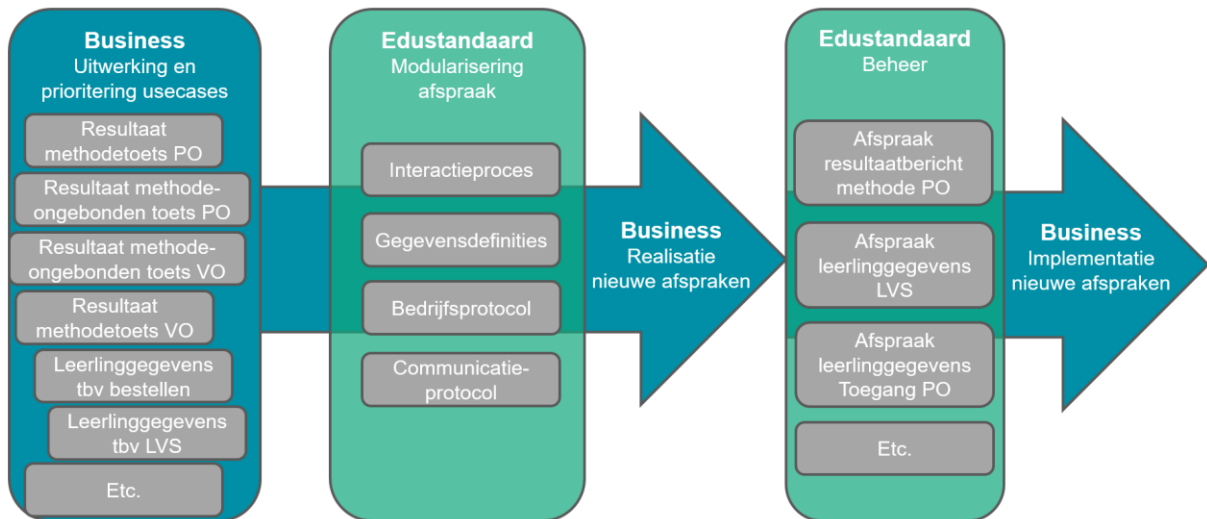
Business
Uitwerking en prioritering usecases

Resultaat methodetoets PO

Resultaat methode-ongebonden toets PO

Resultaat methode-ongebonden toets VO

Resultaat methodetoets VO

Leerlinggegevens tbv bestellen

Leerlinggegevens tbv LVS

Etc.

Edustandaard
Modularisering afspraak

Interactieproces

Gegevensdefinities

Bedrijfsprotocol

Communicatie-protocol

Business
Realisatie nieuwe afspraken

Edustandaard
Beheer

Afspraak resultaatbericht methode PO

Afspraak leerlinggegevens LVS

Afspraak leerlinggegevens Toegang PO

Etc.

Business
Implementatie nieuwe afspraken